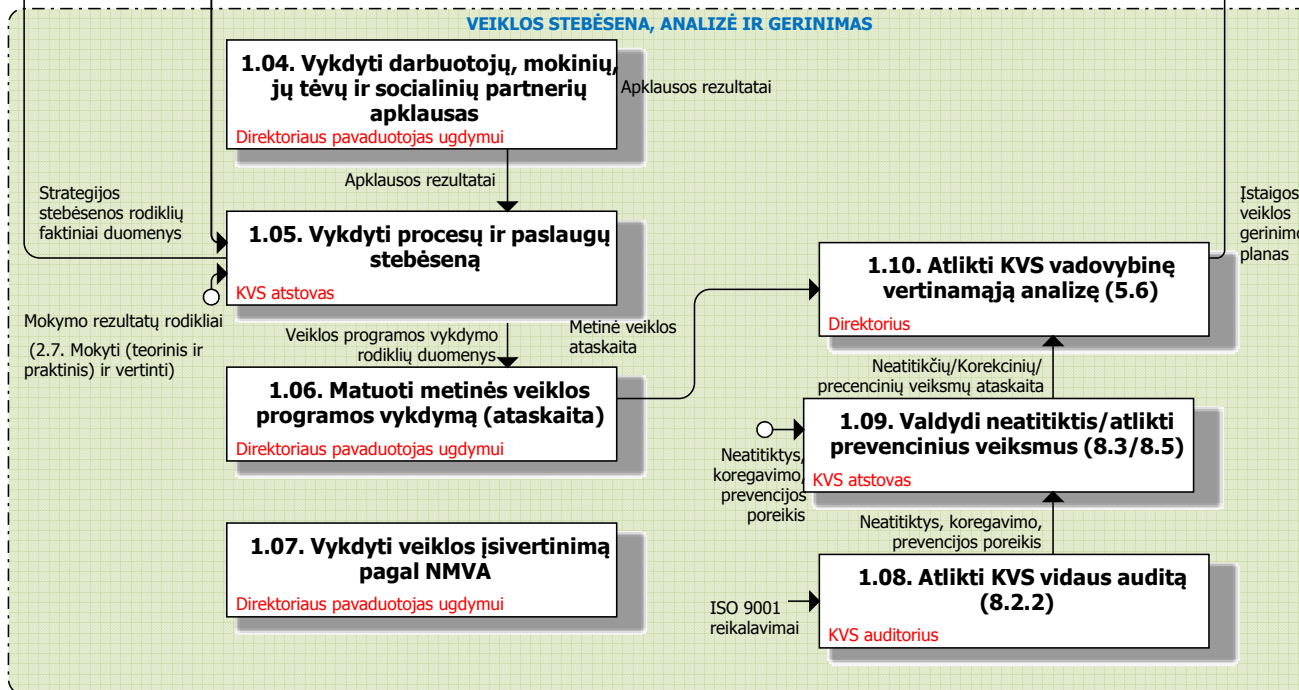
VEIKLOS STEBĖSENA, ANALIZĖ IR GERINIMAS

1.04. Vykdyti darbuotojų, mokinių, jų tėvų ir socialinių partnerių apklausas
Direktoriaus pavaduotojas ugdymui

Apklausos rezultatai

Apklausos rezultatai

Strategijos stebėsenos rodiklių faktiniai duomenys

1.05. Vykdyti procesų ir paslaugų stebėseną
KVS atstovas

Mokymo rezultatų rodikliai

(2.7. Mokyti (teorinis ir praktinis) ir vertinti)

Veiklos programos vykdymo rodiklių duomenys

Metinė veiklos ataskaita

1.06. Matuoti metinės veiklos programos vykdymą (ataskaita)
Direktoriaus pavaduotojas ugdymui

Įstaigos veiklos gerinimo planas

1.10. Atlikti KVS vadovybinę vertinamąją analizę (5.6)
Direktorius

Neatitikčių/Korekcinių/ precencinių veiksmų ataskaita

1.09. Valdydi neatitiktis/atlikti prevencinius veiksmus (8.3/8.5)
KVS atstovas

Neatitiktys, koregavimo, prevencijos poreikis

Neatitiktys, koregavimo, prevencijos poreikis

1.07. Vykdyti veiklos įsivertinimą pagal NMVA
Direktoriaus pavaduotojas ugdymui

1.08. Atlikti KVS vidaus auditą (8.2.2)
KVS auditorius

ISO 9001 reikalavimai